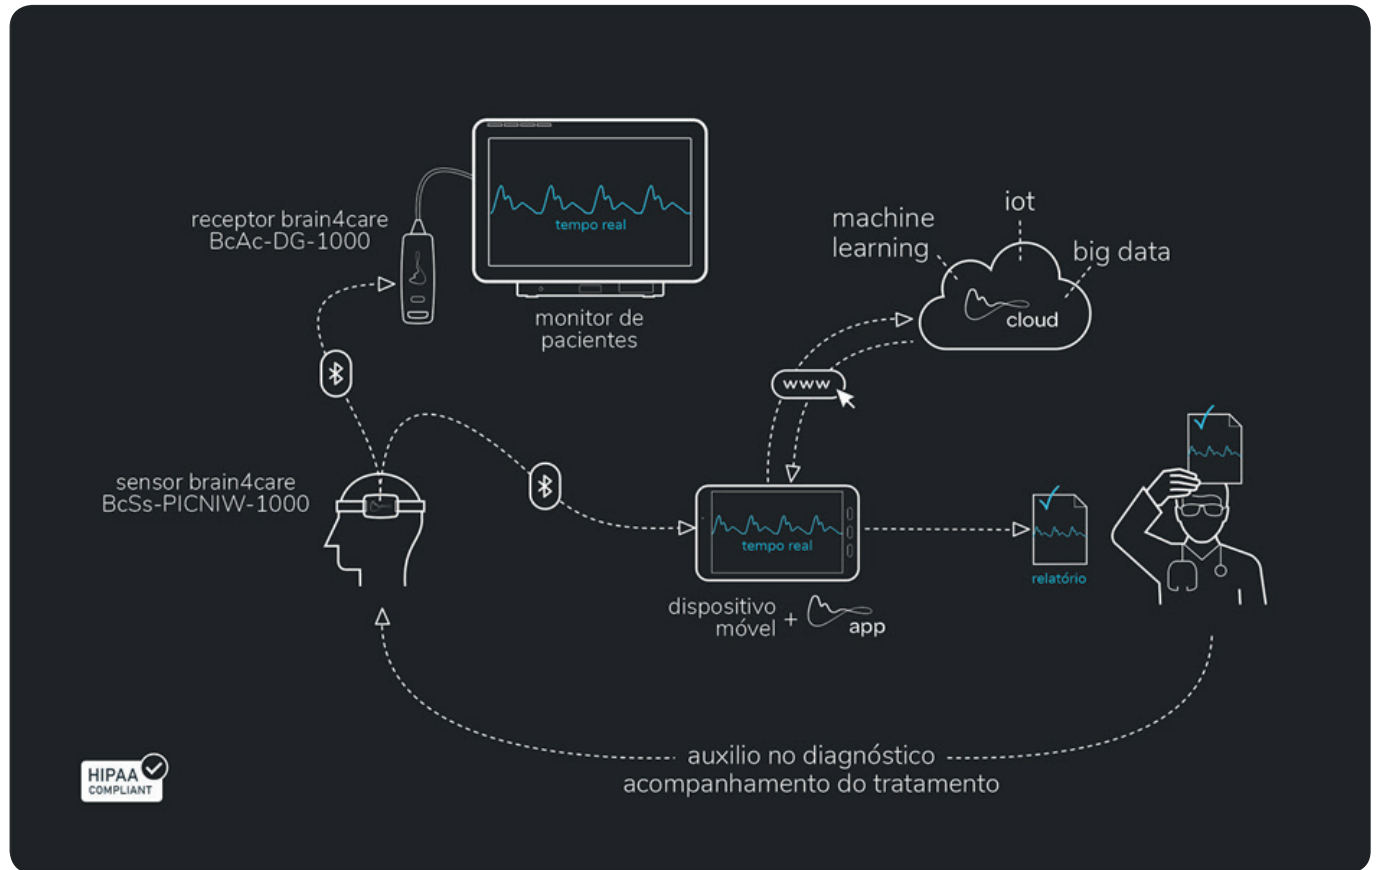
receptor brain4care
BcAc-DG-1000

tempo real

monitor de
pacientes

machine
learning

iot

big data

cloud

www

sensor brain4care
BcSs-PICNIW-1000

tempo real

dispositivo
móvel + app

relatório

auxilio no diagnóstico
acompanhamento do tratamento

HIPAA
COMPLIANT